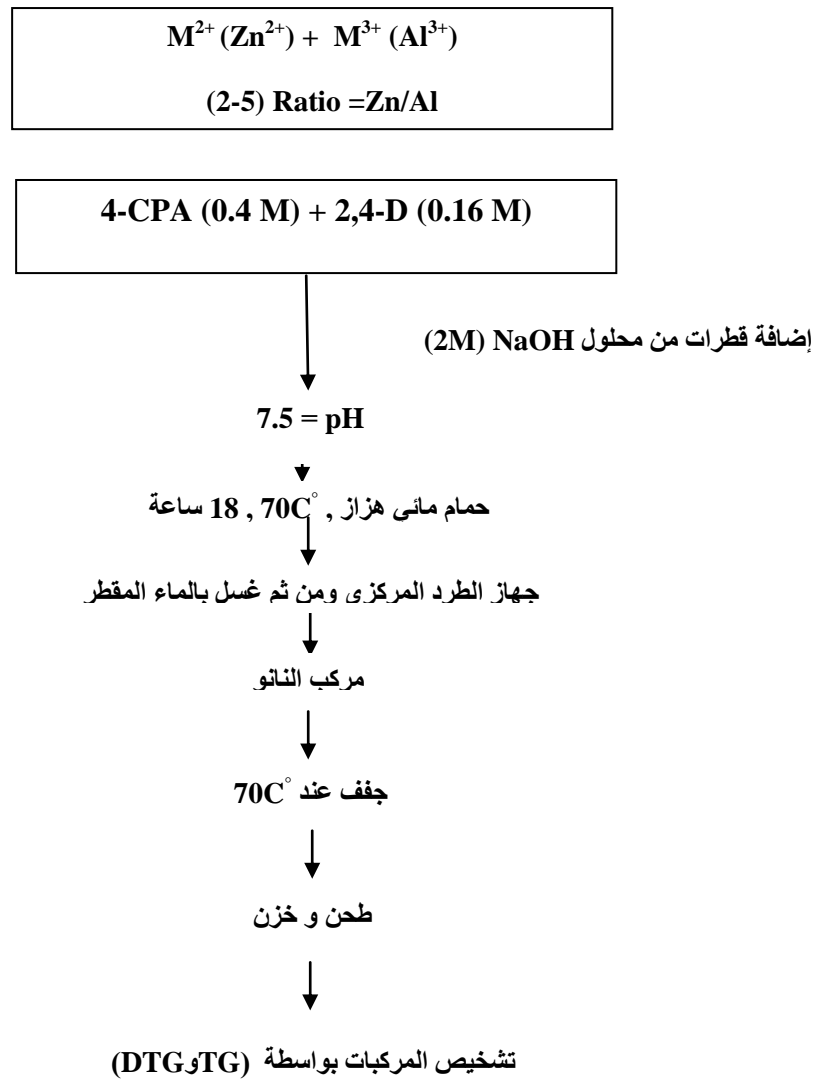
$M^{2+} (Zn^{2+}) + M^{3+} (Al^{3+})$

(2-5) Ratio =Zn/Al

4-CPA (0.4 M) + 2,4-D (0.16 M)

إضافة قطرات من محلول NaOH (2M)

7.5 = pH

حمام مائي هزاز , $70C^{\circ}$ , 18 ساعة

جهاز الطرد المركزي ومن ثم غسل بالماء المقطر

مركب النانو

جفف عند $70C^{\circ}$

طحن و خزن

تشخيص المركبات بواسطة (TGوDTG)